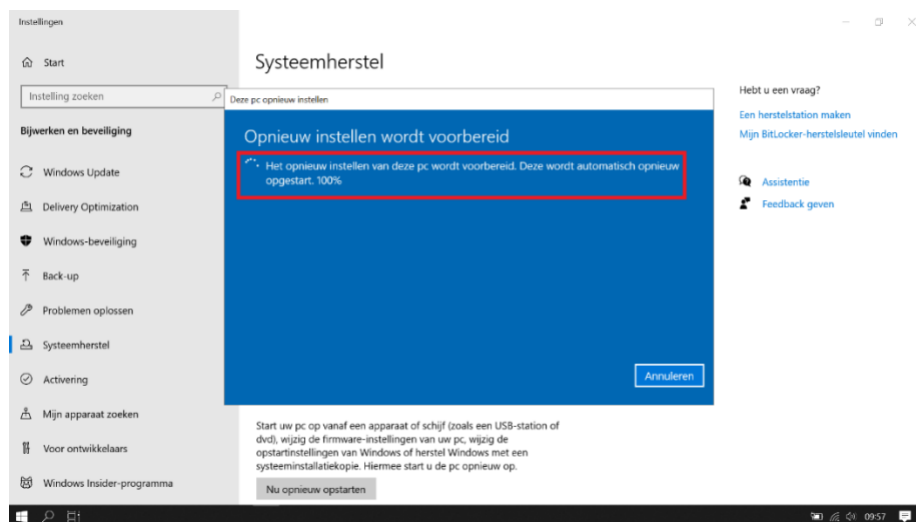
Instellingen

Start

Instelling zoeken

Bijwerken en beveiliging

Windows Update

Delivery Optimization

Windows-beveiliging

Back-up

Problemen oplossen

Systeemherstel

Activering

Mijn apparaat zoeken

Voor ontwikkelaars

Windows Insider-programma

Systeemherstel

Deze pc opnieuw instellen

Opnieuw instellen wordt voorbereid

Het opnieuw instellen van deze pc wordt voorbereid. Deze wordt automatisch opnieuw opgestart. 100%

Annuleren

Start uw pc op vanaf een apparaat of schijf (zoals een USB-station of dvd), wijzig de firmware-instellingen van uw pc, wijzig de opstartinstellingen van Windows of herstel Windows met een systeeminstallatiekopie. Hiermee start u de pc opnieuw op.

Nu opnieuw opstarten

Hebt u een vraag?

Een herstelstation maken

Mijn BitLocker-herstelsleutel vinden

Assistentie

Feedback geven

09:57